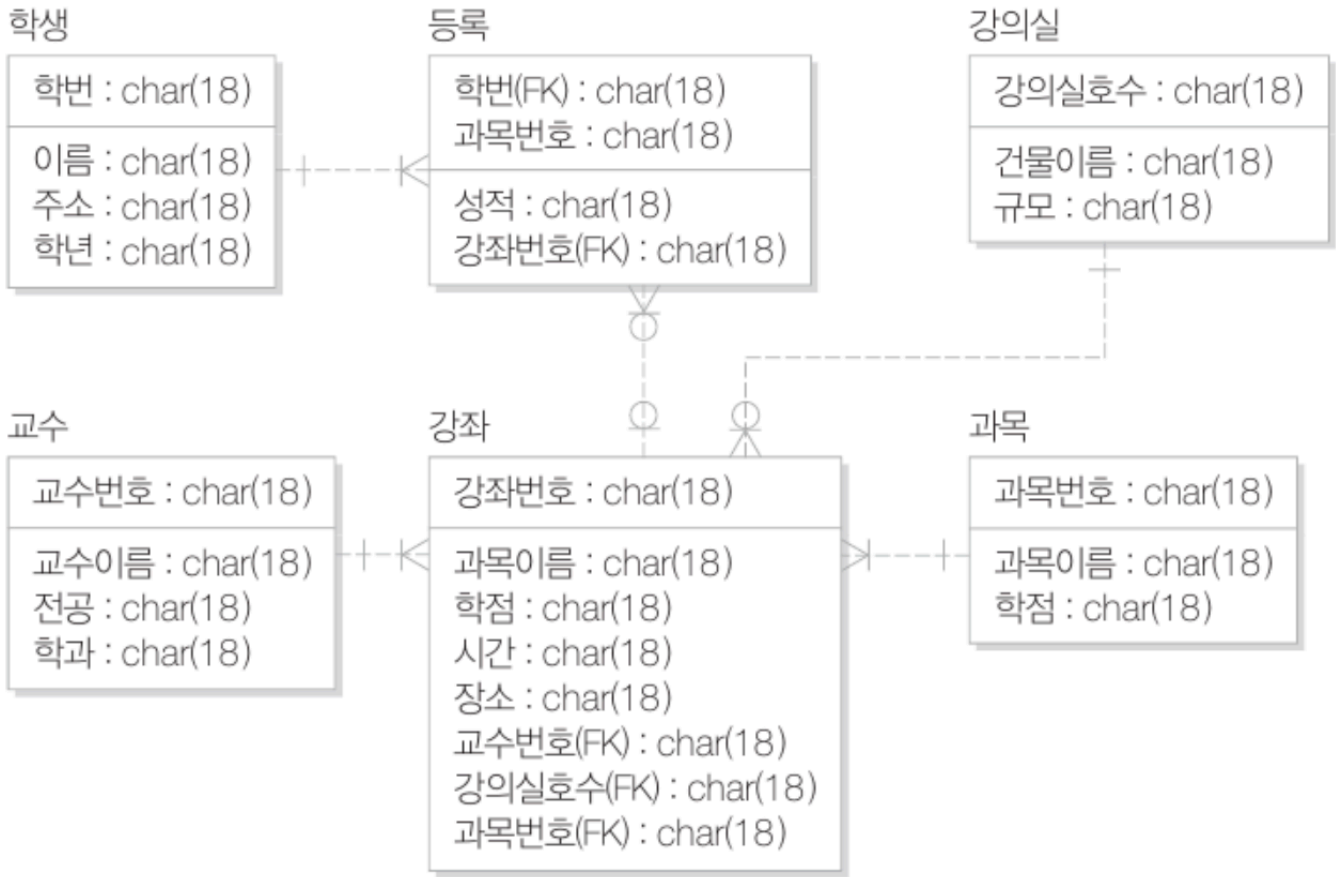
학생

학번 : char(18)

이름 : char(18)
주소 : char(18)
학년 : char(18)

등록

학번(FK) : char(18)
과목번호 : char(18)

성적 : char(18)
강좌번호(FK) : char(18)

강의실

강의실호수 : char(18)

건물이름 : char(18)
규모 : char(18)

교수

교수번호 : char(18)

교수이름 : char(18)
전공 : char(18)
학과 : char(18)

강좌

강좌번호 : char(18)

과목이름 : char(18)
학점 : char(18)
시간 : char(18)
장소 : char(18)
교수번호(FK) : char(18)
강의실호수(FK) : char(18)
과목번호(FK) : char(18)

과목

과목번호 : char(18)

과목이름 : char(18)
학점 : char(18)